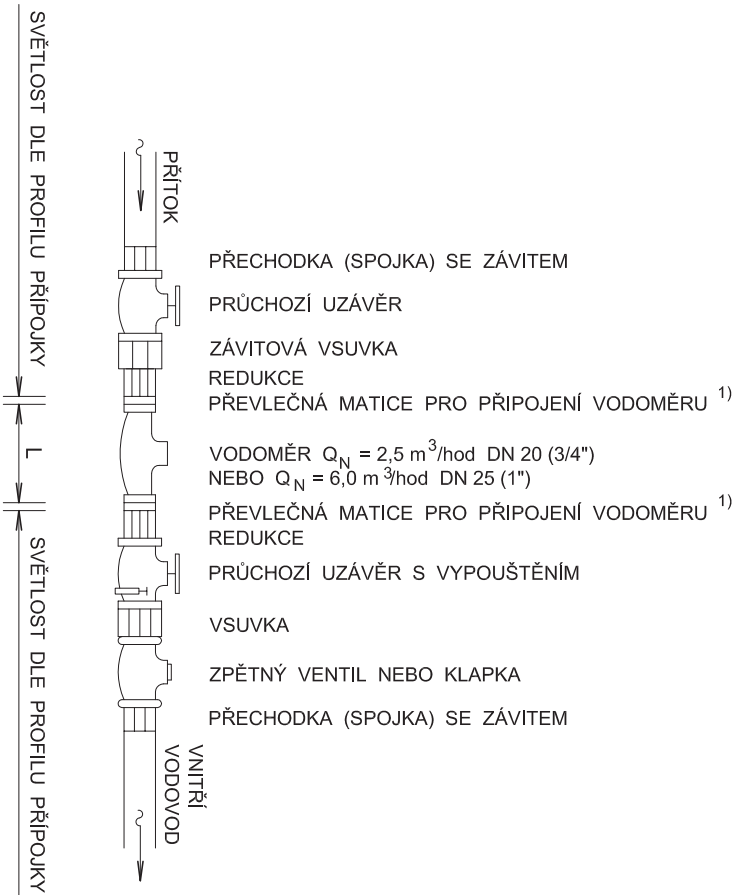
SVĚTLOST DLE PROFILU PŘÍPOJKY

L

SVĚTLOST DLE PROFILU PŘÍPOJKY

PŘÍTOK

PŘECHODKA (SPOJKA) SE ZÁVITEM

PRŮCHOZÍ UZÁVĚR

ZÁVITOVÁ VSUVKA

REDUKCE

PŘEVLEČNÁ MATICE PRO PŘIPOJENÍ VODOMĚRU $^{1)}$

VODOMĚR $Q_N$ = 2,5 $m^3$/hod DN 20 (3/4")
NEBO $Q_N$ = 6,0 $m^3$/hod DN 25 (1")

PŘEVLEČNÁ MATICE PRO PŘIPOJENÍ VODOMĚRU $^{1)}$

REDUKCE

PRŮCHOZÍ UZÁVĚR S VYPOUŠTĚNÍM

VSUVKA

ZPĚTNÝ VENTIL NEBO KLAPKA

PŘECHODKA (SPOJKA) SE ZÁVITEM

VNITŘNÍ VODOVOD